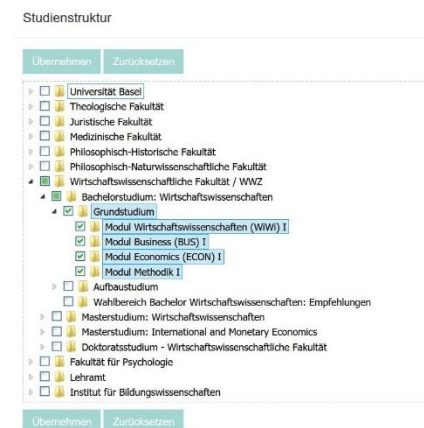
Studienstruktur

Übernehmen Zurücksetzen

Universität Basel
Theologische Fakultät
Juristische Fakultät
Medizinische Fakultät
Philosophisch-Historische Fakultät
Philosophisch-Naturwissenschaftliche Fakultät
Wirtschaftswissenschaftliche Fakultät / WWZ
Bachelorstudium: Wirtschaftswissenschaften
Grundstudium
Modul Wirtschaftswissenschaften (WiWi) I
Modul Business (BUS) I
Modul Economics (ECON) I
Modul Methodik I
Aufbaustudium
Wahlbereich Bachelor Wirtschaftswissenschaften: Empfehlungen
Masterstudium: Wirtschaftswissenschaften
Masterstudium: International and Monetary Economics
Doktoratsstudium - Wirtschaftswissenschaftliche Fakultät
Fakultät für Psychologie
Lehramt
Institut für Bildungswissenschaften

Übernehmen Zurücksetzen